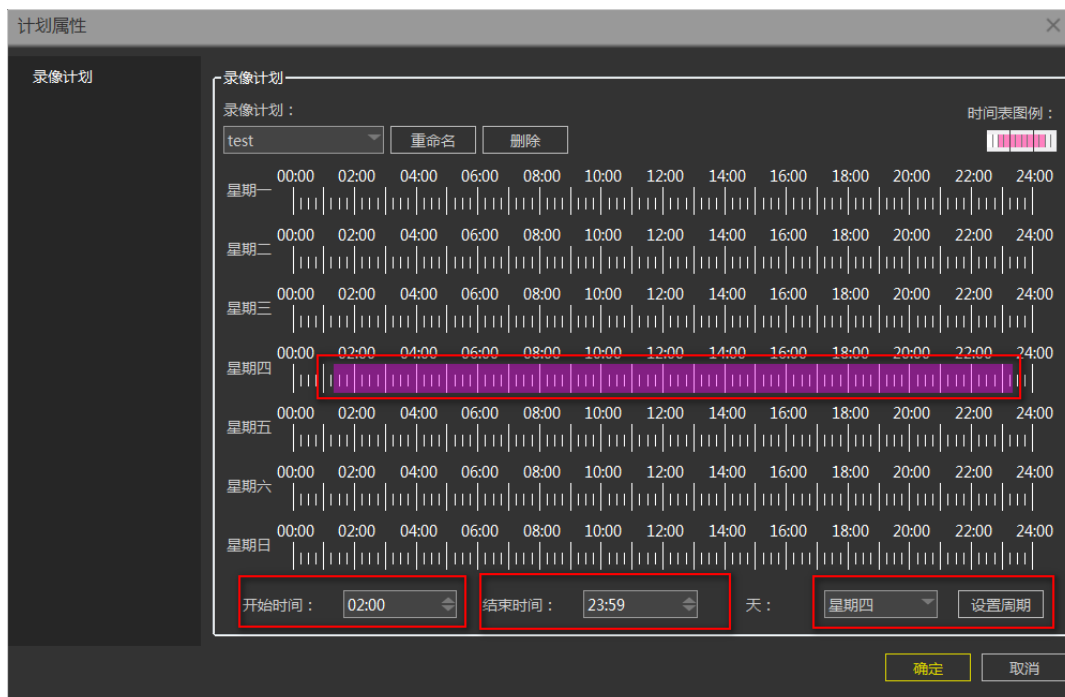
计划属性

录像计划

录像计划

录像计划：

test

重命名

删除

时间表图例：

| | 00:00 | 02:00 | 04:00 | 06:00 | 08:00 | 10:00 | 12:00 | 14:00 | 16:00 | 18:00 | 20:00 | 22:00 | 24:00 |
|---|---|---|---|---|---|---|---|---|---|---|---|---|---|
| 星期一 | | | | | | | | | | | | | |
| 星期二 | | | | | | | | | | | | | |
| 星期三 | | | | | | | | | | | | | |
| 星期四 | | | | | | | | | | | | | |
| 星期五 | | | | | | | | | | | | | |
| 星期六 | | | | | | | | | | | | | |
| 星期日 | | | | | | | | | | | | | |

开始时间： 02:00

结束时间： 23:59

天： 星期四

设置周期

确定

取消